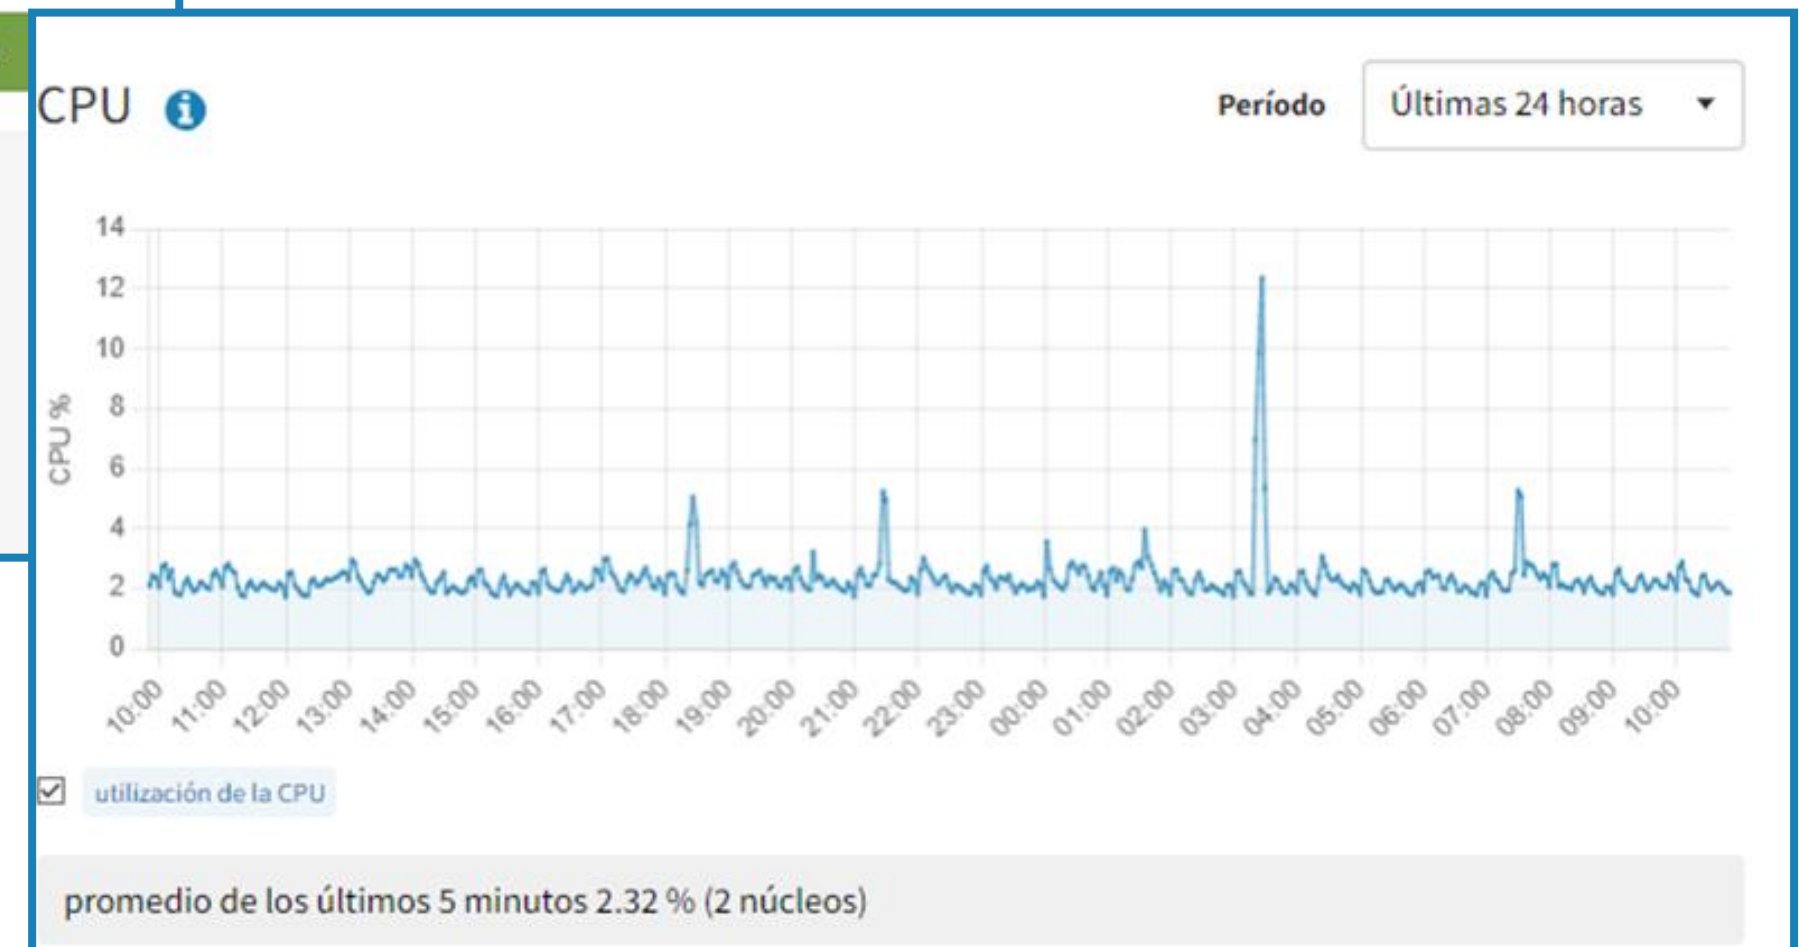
CPU

Período Últimas 24 horas

CPU %

14
12
10
8
6
4
2
0

10:00 11:00 12:00 13:00 14:00 15:00 16:00 17:00 18:00 19:00 20:00 21:00 22:00 23:00 00:00 01:00 02:00 03:00 04:00 05:00 06:00 07:00 08:00 09:00 10:00

utilización de la CPU

promedio de los últimos 5 minutos 2.32 % (2 núcleos)